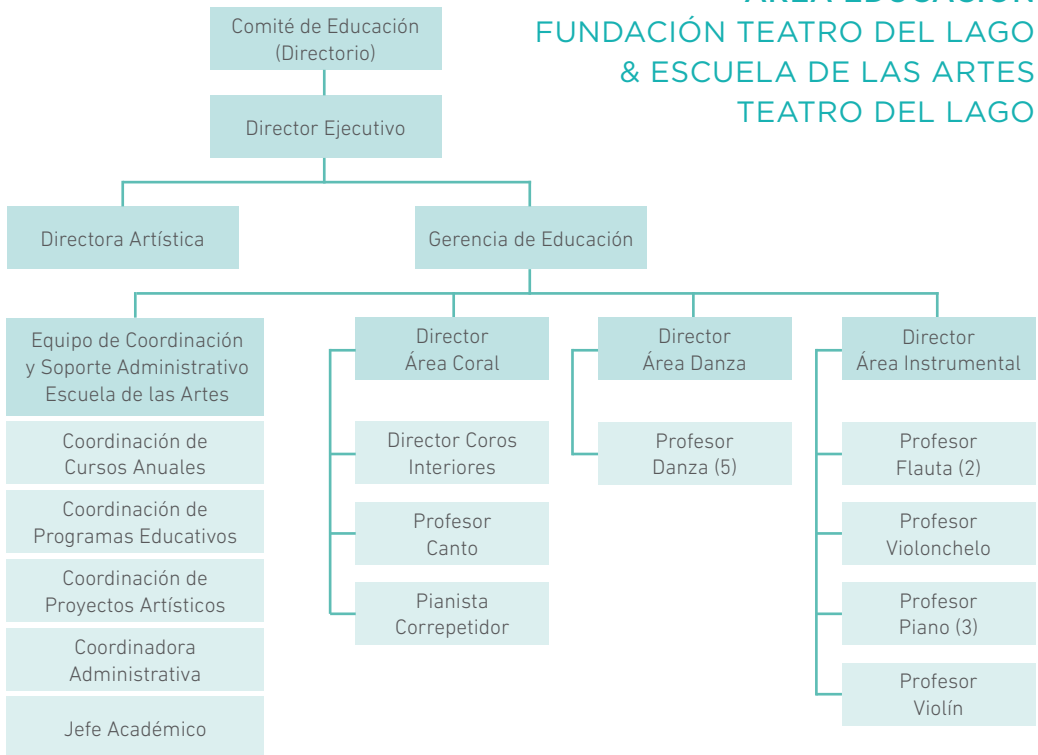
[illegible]
FUNDACIÓN TEATRO DEL LAGO
& ESCUELA DE LAS ARTES
TEATRO DEL LAGO

Comité de Educación (Directorio)

Director Ejecutivo

Directora Artística

Gerencia de Educación

Equipo de Coordinación y Soporte Administrativo Escuela de las Artes

Coordinación de Cursos Anuales

Coordinación de Programas Educativos

Coordinación de Proyectos Artísticos

Coordinadora Administrativa

Jefe Académico

Director Área Coral

Director Coros Interiores

Profesor Canto

Pianista Correpetidor

Director Área Danza

Profesor Danza (5)

Director Área Instrumental

Profesor Flauta (2)

Profesor Violonchelo

Profesor Piano (3)

Profesor Violín